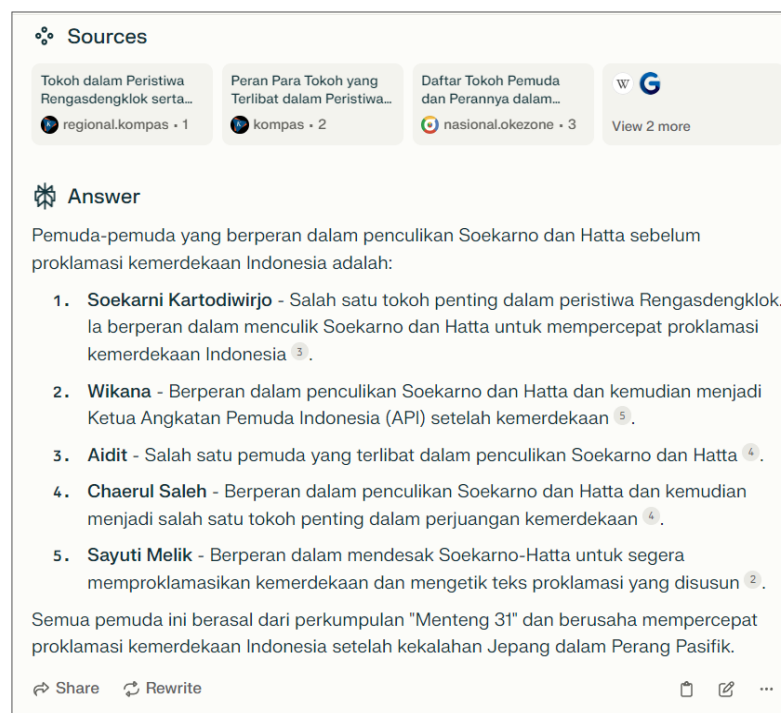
Sources

Tokoh dalam Peristiwa Rengasdengklok serta...
regional.kompas • 1

Peran Para Tokoh yang Terlibat dalam Peristiwa...
kompas • 2

Daftar Tokoh Pemuda dan Perannya dalam...
nasional.okezone • 3

W G
View 2 more

Answer

Pemuda-pemuda yang berperan dalam penculikan Soekarno dan Hatta sebelum proklamasi kemerdekaan Indonesia adalah:

1. **Soekarni Kartodiwirjo** - Salah satu tokoh penting dalam peristiwa Rengasdengklok. Ia berperan dalam menculik Soekarno dan Hatta untuk mempercepat proklamasi kemerdekaan Indonesia 3.
2. **Wikana** - Berperan dalam penculikan Soekarno dan Hatta dan kemudian menjadi Ketua Angkatan Pemuda Indonesia (API) setelah kemerdekaan 5.
3. **Aidit** - Salah satu pemuda yang terlibat dalam penculikan Soekarno dan Hatta 4.
4. **Chaerul Saleh** - Berperan dalam penculikan Soekarno dan Hatta dan kemudian menjadi salah satu tokoh penting dalam perjuangan kemerdekaan 4.
5. **Sayuti Melik** - Berperan dalam mendesak Soekarno-Hatta untuk segera memproklamasikan kemerdekaan dan mengetik teks proklamasi yang disusun 2.

Semua pemuda ini berasal dari perkumpulan "Menteng 31" dan berusaha mempercepat proklamasi kemerdekaan Indonesia setelah kekalahan Jepang dalam Perang Pasifik.

Share Rewrite ...